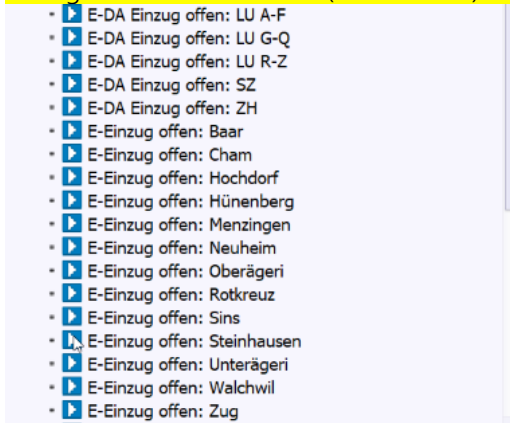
E-DA Einzug offen: LU A-F
E-DA Einzug offen: LU G-Q
E-DA Einzug offen: LU R-Z
E-DA Einzug offen: SZ
E-DA Einzug offen: ZH
E-Einzug offen: Baar
E-Einzug offen: Cham
E-Einzug offen: Hochdorf
E-Einzug offen: Hünenberg
E-Einzug offen: Menzingen
E-Einzug offen: Neuheim
E-Einzug offen: Oberägeri
E-Einzug offen: Rotkreuz
E-Einzug offen: Sins
E-Einzug offen: Steinhausen
E-Einzug offen: Unterägeri
E-Einzug offen: Walchwil
E-Einzug offen: Zug